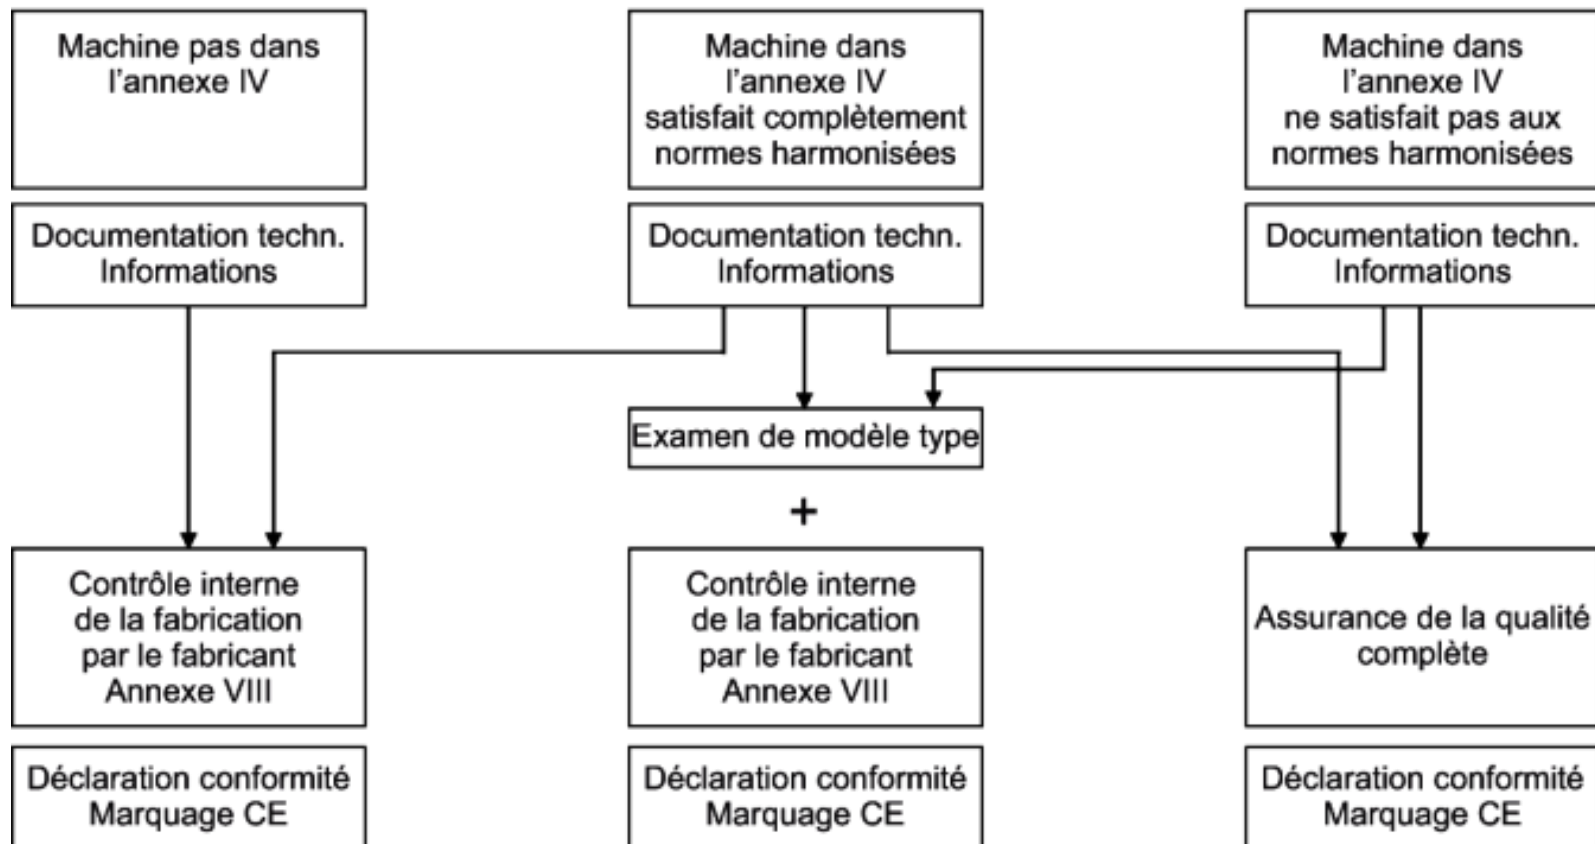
Machine pas dans l’annexe IV

Machine dans l’annexe IV satisfait complètement normes harmonisées

Machine dans l’annexe IV ne satisfait pas aux normes harmonisées

Documentation techn. Informations

Documentation techn. Informations

Documentation techn. Informations

Examen de modèle type

+

Contrôle interne de la fabrication par le fabricant Annexe VIII

Contrôle interne de la fabrication par le fabricant Annexe VIII

Assurance de la qualité complète

Déclaration conformité Marquage CE

Déclaration conformité Marquage CE

Déclaration conformité Marquage CE